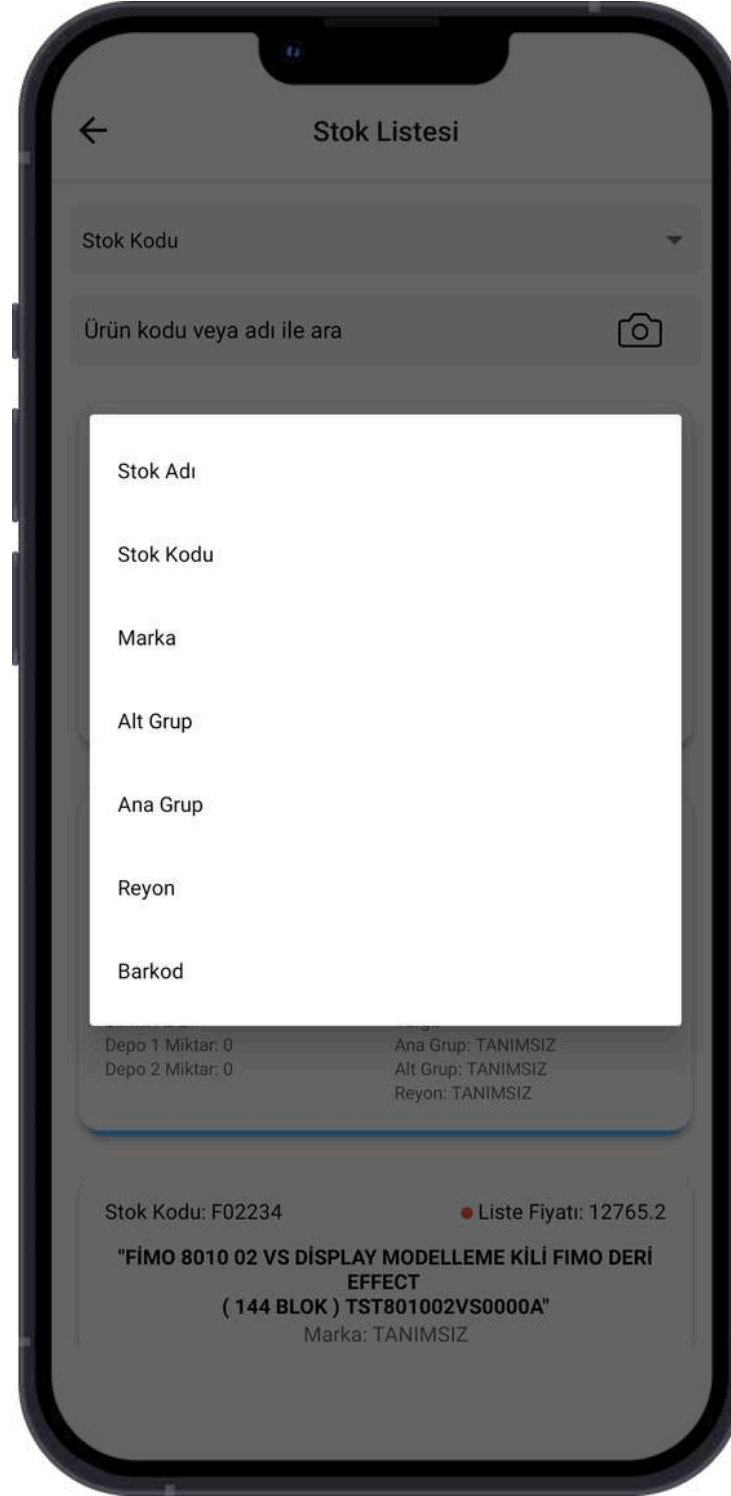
Stok Listesi

Stok Kodu

Ürün kodu veya adı ile ara

Stok Adı

Stok Kodu

Marka

Alt Grup

Ana Grup

Reyon

Barkod

Depo 1 Miktar: 0
Depo 2 Miktar: 0

Ana Grup: TANIMSIZ
Alt Grup: TANIMSIZ
Reyon: TANIMSIZ

Stok Kodu: F02234

Liste Fiyatı: 12765.2

"FİMO 8010 02 VS DİSPLAY MODELLEME KİLİ FIMO DERİ EFFECT ( 144 BLOK ) TST801002VS0000A"

Marka: TANIMSIZ